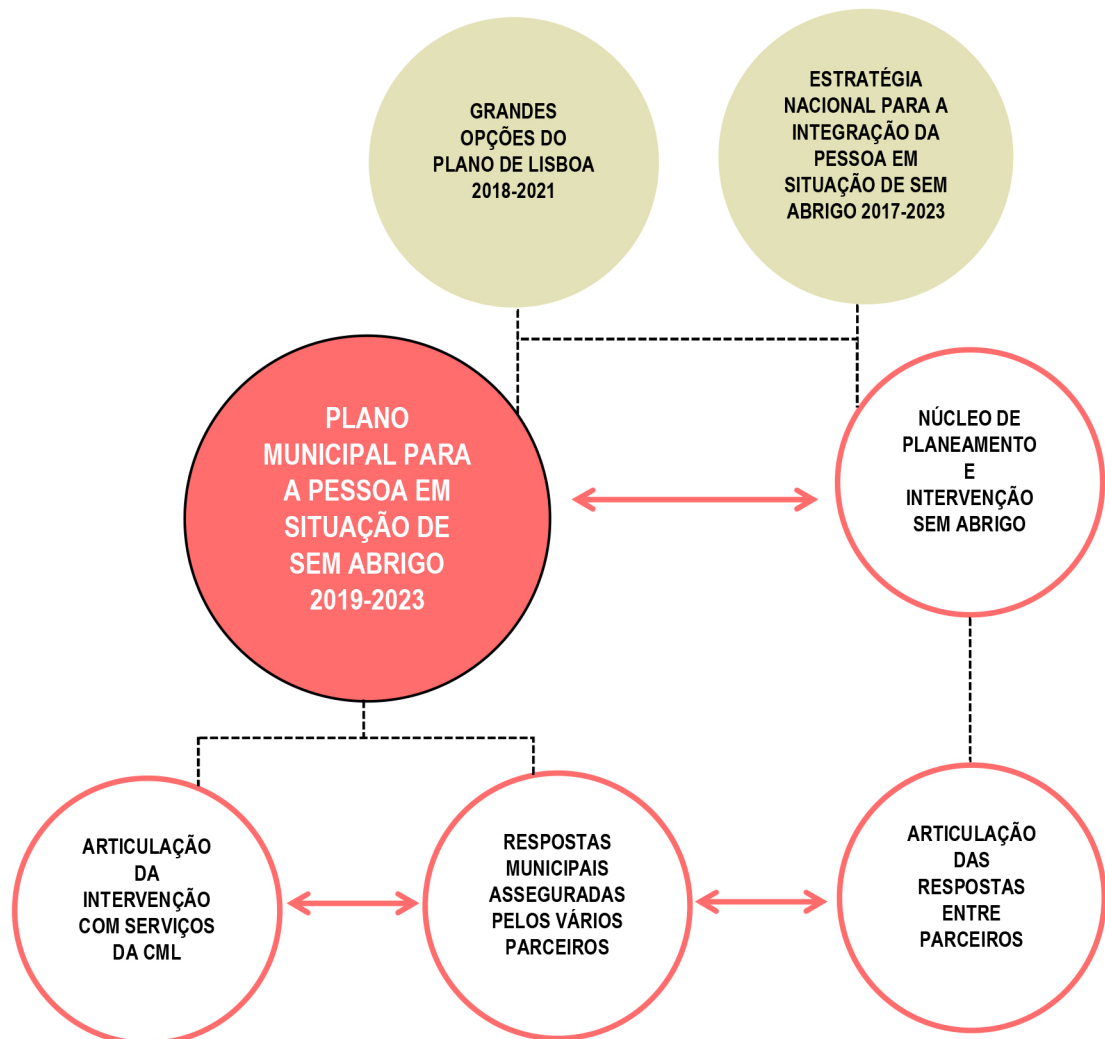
GRANDES OPÇÕES DO PLANO DE LISBOA 2018-2021

ESTRATÉGIA NACIONAL PARA A INTEGRAÇÃO DA PESSOA EM SITUAÇÃO DE SEM ABRIGO 2017-2023

PLANO MUNICIPAL PARA A PESSOA EM SITUAÇÃO DE SEM ABRIGO 2019-2023

NÚCLEO DE PLANEAMENTO E INTERVENÇÃO SEM ABRIGO

ARTICULAÇÃO DA INTERVENÇÃO COM SERVIÇOS DA CML

RESPOSTAS MUNICIPAIS ASSEGURADAS PELOS VÁRIOS PARCEIROS

ARTICULAÇÃO DAS RESPOSTAS ENTRE PARCEIROS